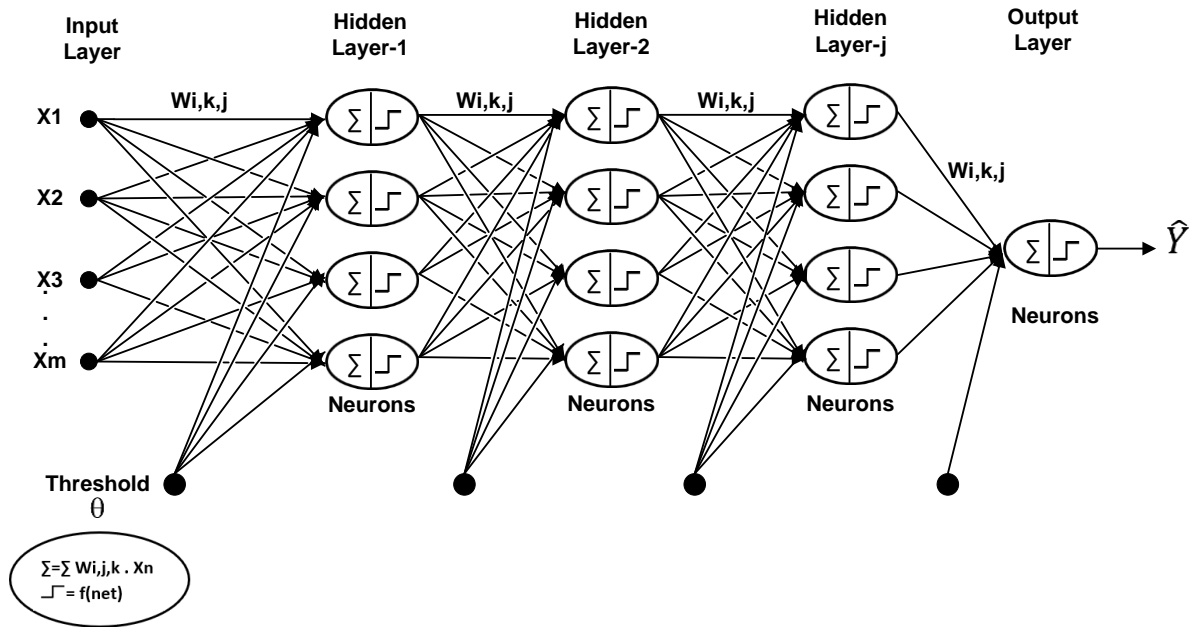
Input Layer

Hidden Layer-1

Hidden Layer-2

Hidden Layer-j

Output Layer

Wi,k,j

Wi,k,j

Wi,k,j

Wi,k,j

X1

X2

X3
.
.
Xm

$\Sigma$ | ⌐

Neurons

Neurons

Neurons

Neurons

$\hat{Y}$

Threshold
$\theta$

$\Sigma = \Sigma$ Wi,j,k . Xn
⌐ = f(net)